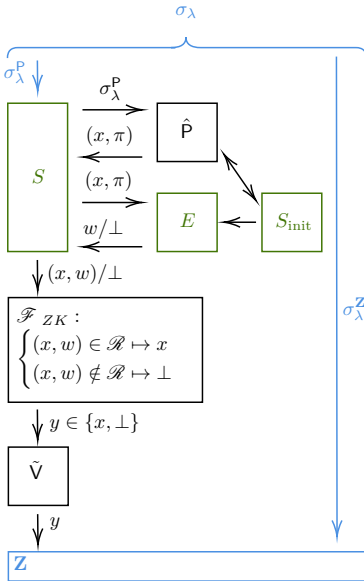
$\sigma_\lambda$

$\sigma_\lambda^{\mathsf{P}}$

$\sigma_\lambda^{\mathsf{P}}$

$\hat{\mathsf{P}}$

$(x, \pi)$

$S$

$(x, \pi)$

$E$

$S_{\text{init}}$

$w/\bot$

$(x, w)/\bot$

$\sigma_\lambda^{\mathbf{Z}}$

$\mathscr{F}_{ZK}$:
$\begin{cases} (x, w) \in \mathscr{R} \mapsto x \\ (x, w) \notin \mathscr{R} \mapsto \bot \end{cases}$

$y \in \{x, \bot\}$

$\tilde{\mathsf{V}}$

$y$

$\mathbf{Z}$